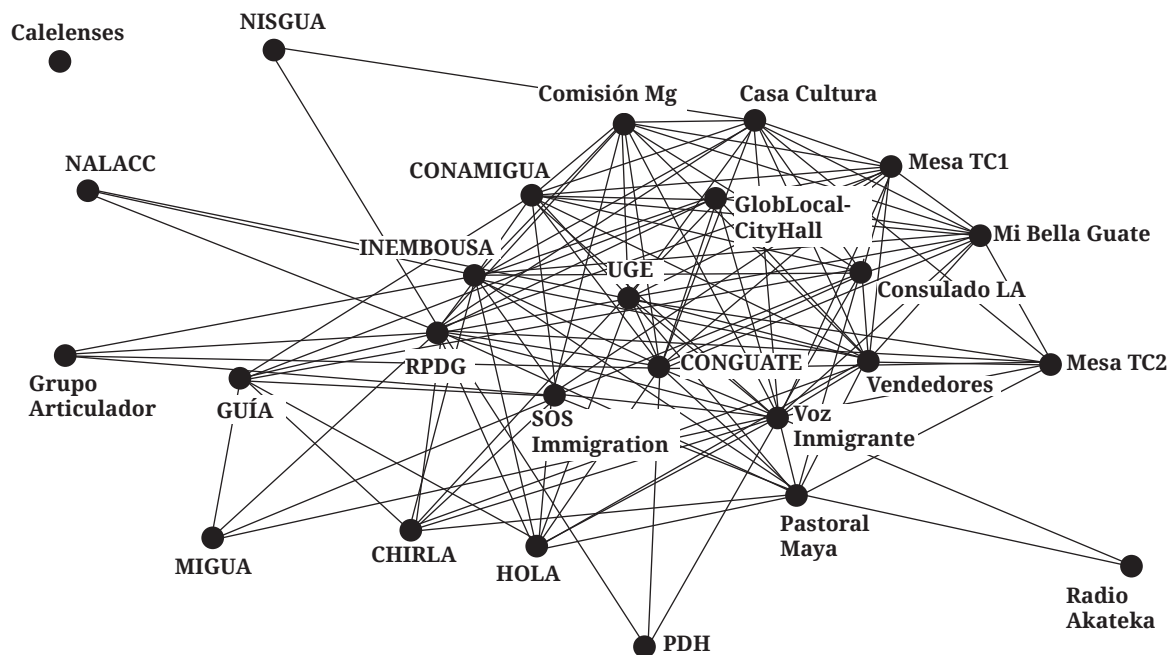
Calelenses

NISGUA

Comisión Mg

Casa Cultura

Mesa TC1

NALACC

CONAMIGUA

GlobLocal-CityHall

Mi Bella Guate

INEMBOUSA

UGE

Consulado LA

Grupo Articulador

RPDG

CONGUATE

Mesa TC2

Vendedores

GUÍA

SOS Immigration

Voz Inmigrante

Pastoral Maya

MIGUA

CHIRLA

HOLA

Radio Akateka

PDH